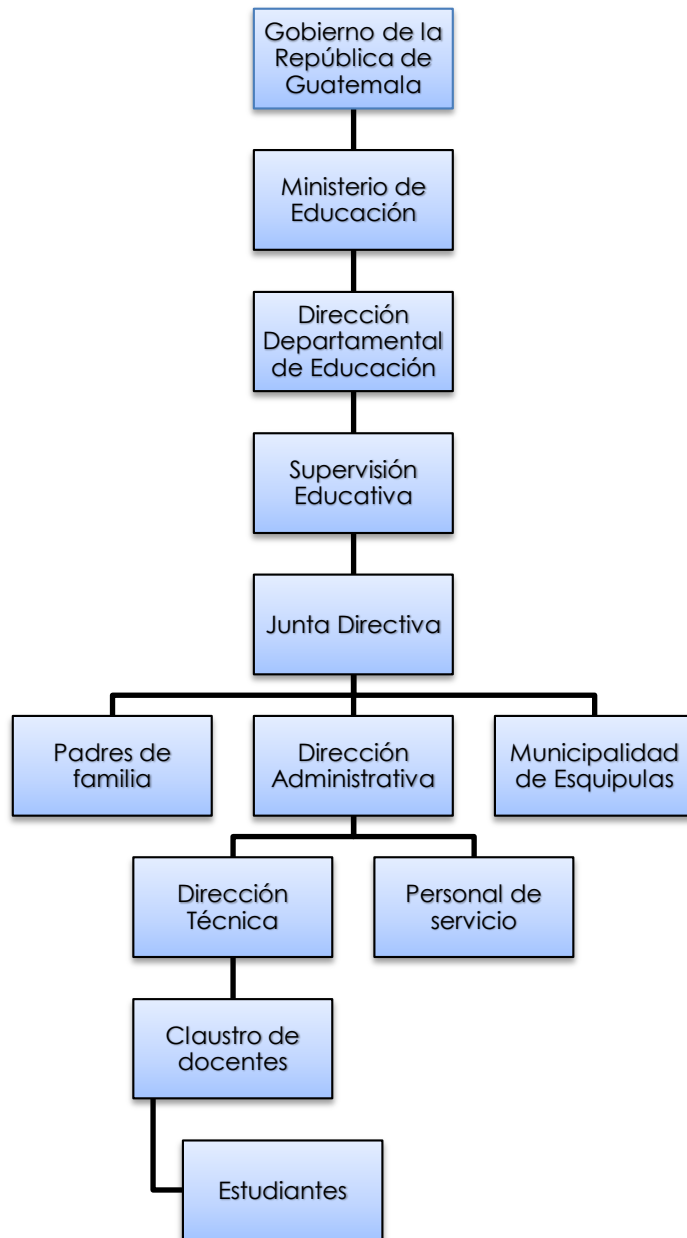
Gobierno de la República de Guatemala

Ministerio de Educación

Dirección Departamental de Educación

Supervisión Educativa

Junta Directiva

Padres de familia

Dirección Administrativa

Municipalidad de Esquipulas

Dirección Técnica

Personal de servicio

Claustro de docentes

Estudiantes